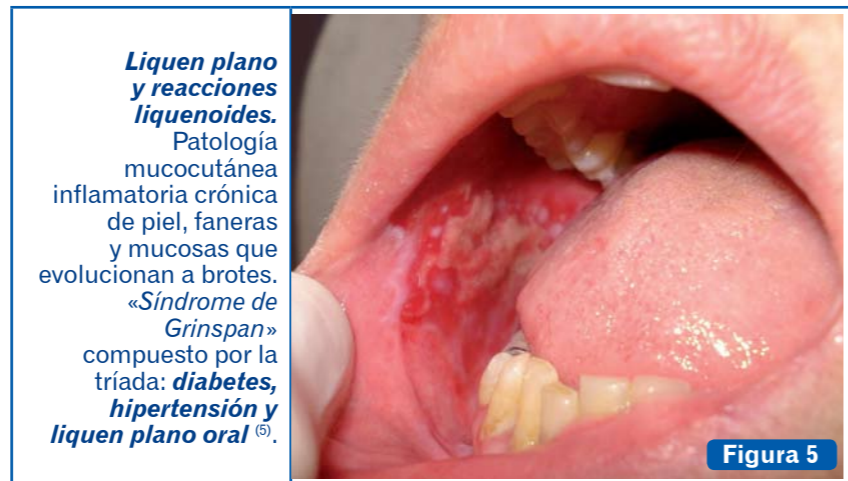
**Liquen plano y reacciones liquenoides.** Patología mucocutánea inflamatoria crónica de piel, faneras y mucosas que evolucionan a brotes. «*Síndrome de Grinspan*» compuesto por la tríada: ***diabetes, hipertensión y liquen plano oral*** $^{(5)}$.

Figura 5